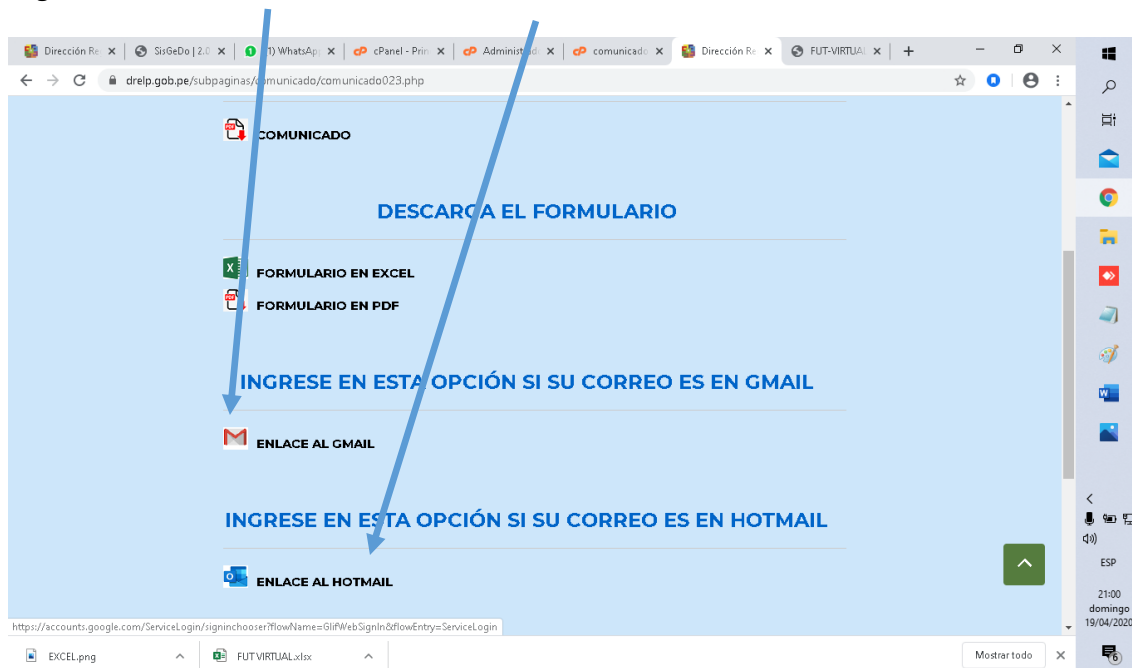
Dirección Re ×
SisGeDo | 2.0 ×
(1) WhatsApp ×
cPanel - Prin ×
Administr ×
comunicado ×
Dirección Re ×
FUT-VIRTUAL ×
+

drelp.gob.pe/subpaginas/comunicado/comunicado023.php

COMUNICADO

DESCARGA EL FORMULARIO

FORMULARIO EN EXCEL
FORMULARIO EN PDF

INGRESE EN ESTA OPCIÓN SI SU CORREO ES EN GMAIL

ENLACE AL GMAIL

INGRESE EN ESTA OPCIÓN SI SU CORREO ES EN HOTMAIL

ENLACE AL HOTMAIL

https://accounts.google.com/ServiceLogin/signinchooser?flowName=GlifWebSignIn&flowEntry=ServiceLogin

EXCEL.png
FUT VIRTUAL.xlsx
Mostrar todo

ESP
21:00
domingo
19/04/2020
6